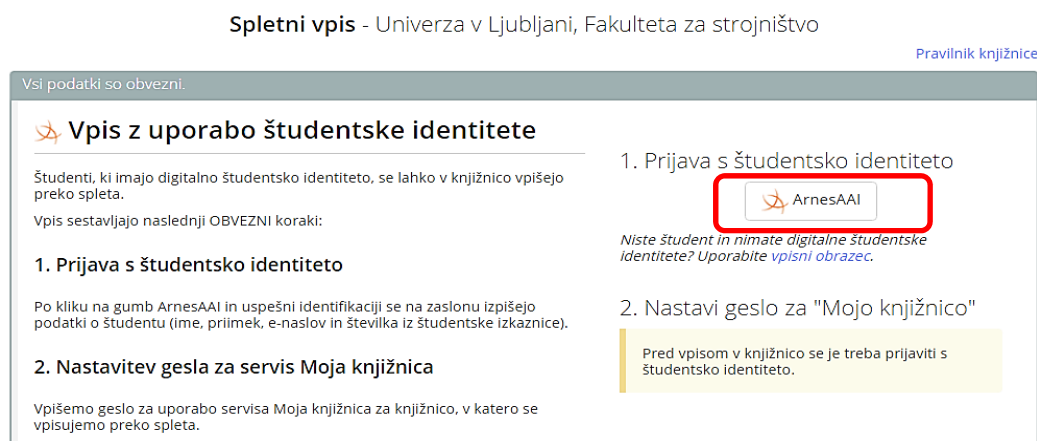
**Spletni vpis** - Univerza v Ljubljani, Fakulteta za strojništvo

Pravilnik knjižnice

Vsi podatki so obvezni.

# Vpis z uporabo študentske identitete

Študenti, ki imajo digitalno študentsko identiteto, se lahko v knjižnico vpišejo preko spleta.

Vpis sestavljajo naslednji OBVEZNI koraki:

## 1. Prijava s študentsko identiteto

Po kliku na gumb ArnesAAI in uspešni identifikaciji se na zaslonu izpišejo podatki o študentu (ime, priimek, e-naslov in številka iz študentske izkaznice).

## 2. Nastavitev gesla za servis Moja knjižnica

Vpišemo geslo za uporabo servisa Moja knjižnica za knjižnico, v katero se vpisujemo preko spleta.

1. Prijava s študentsko identiteto

ArnesAAI

*Niste študent in nimate digitalne študentske identitete? Uporabite* vpisni obrazec.

2. Nastavi geslo za "Mojo knjižnico"

Pred vpisom v knjižnico se je treba prijaviti s študentsko identiteto.